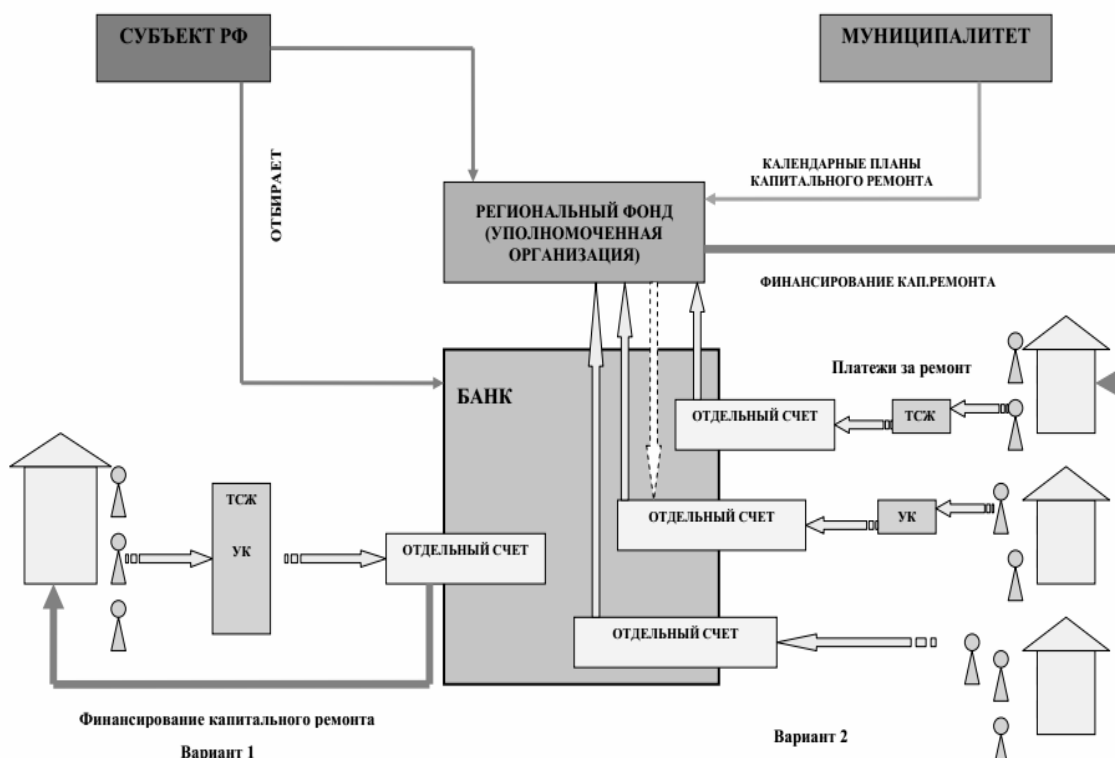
СУБЪЕКТ РФ

МУНИЦИПАЛИТЕТ

ОТБИРАЕТ

КАЛЕНДАРНЫЕ ПЛАНЫ КАПИТАЛЬНОГО РЕМОНТА

РЕГИОНАЛЬНЫЙ ФОНД (УПОЛНОМОЧЕННАЯ ОРГАНИЗАЦИЯ)

ФИНАНСИРОВАНИЕ КАП.РЕМОНТА

БАНК

Платежи за ремонт

ОТДЕЛЬНЫЙ СЧЕТ

ТСЖ

ТСЖ

УК

ОТДЕЛЬНЫЙ СЧЕТ

ОТДЕЛЬНЫЙ СЧЕТ

УК

ОТДЕЛЬНЫЙ СЧЕТ

Финансирование капитального ремонта

Вариант 1

Вариант 2